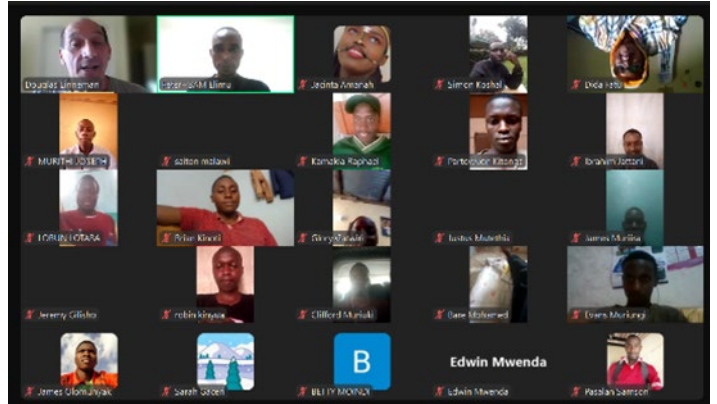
Douglas Linneman
PeterNjAM Limu
Jecinta Amanah
Simon Kashai
Dida Fatu
MURITHI JOSEPH
salton molawi
Kamakia Raphael
Partoonoir Kitonga
Ibrahim Jattani
LOBUN LOTABA
Brian Kinoti
Glory Zawadi
Justus Mutethia
James Muriithi
Jeremy Gilisho
robin kinyua
Clifford Muriuki
Bare Mohamed
Evans Murungi
James Olomunyak
Sarah Osoen
B
BETTY MOINDI
Edwin Mwenda
Edwin Mwenda
Pasalan Samson